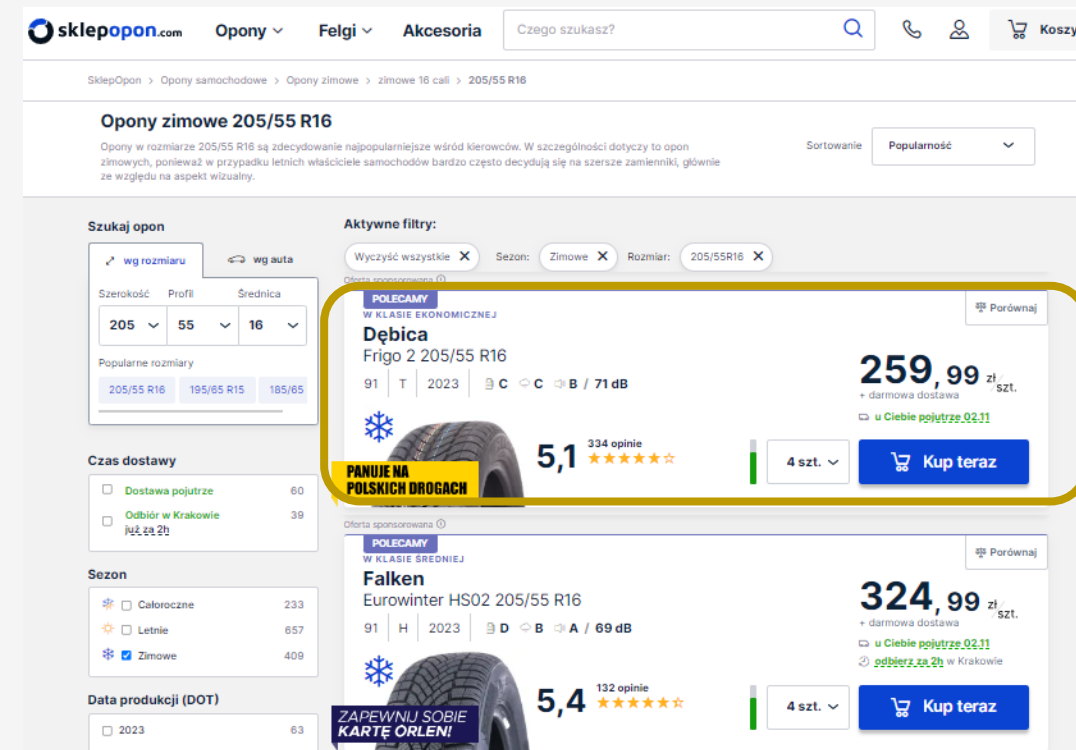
sklepopon.com Opony Felgi Akcesoria Czego szukasz? Koszy

SklepOpon > Opony samochodowe > Opony zimowe > zimowe 16 cali > 205/55 R16

Opony zimowe 205/55 R16

Opony w rozmiarze 205/55 R16 są zdecydowanie najpopularniejsze wśród kierowców. W szczególności dotyczy to opon zimowych, ponieważ w przypadku letnich właściciele samochodów bardzo często decydują się na szersze zamienniki, głównie ze względu na aspekt wizualny.

Sortowanie Popularność

Szukaj opon

wg rozmiaru wg auta

Szerokość 205 Profil 55 Średnica 16

Popularne rozmiary

205/55 R16 195/65 R15 185/65

Czas dostawy

Dostawa pojutrze 60

Odbiór w Krakowie już za 2h 39

Sezon

Całoroczne 233

Letnie 657

Zimowe 409

Data produkcji (DOT)

2023 63

Aktywne filtry:

Wyczyść wszystkie Sezon: Zimowe Rozmiar: 205/55R16

Oferta sponsorowana

POLECAMY

W KLASIE EKONOMICZNEJ

Porównaj

Dębica

Frigo 2 205/55 R16

91 T 2023 C C B / 71 dB

259,99 zł/szt.

+ darmowa dostawa

u Ciebie pojutrze 02.11

5,1 334 opinie

4 szt. Kup teraz

PANUJE NA POLSKICH DROGACH

Oferta sponsorowana

POLECAMY

W KLASIE ŚREDNIEJ

Porównaj

Falken

Eurowinter HS02 205/55 R16

91 H 2023 D B A / 69 dB

324,99 zł/szt.

+ darmowa dostawa

u Ciebie pojutrze 02.11

odbierz za 2h w Krakowie

5,4 132 opinie

4 szt. Kup teraz

ZAPEWNIJ SOBIE KARTĘ ORLEN!